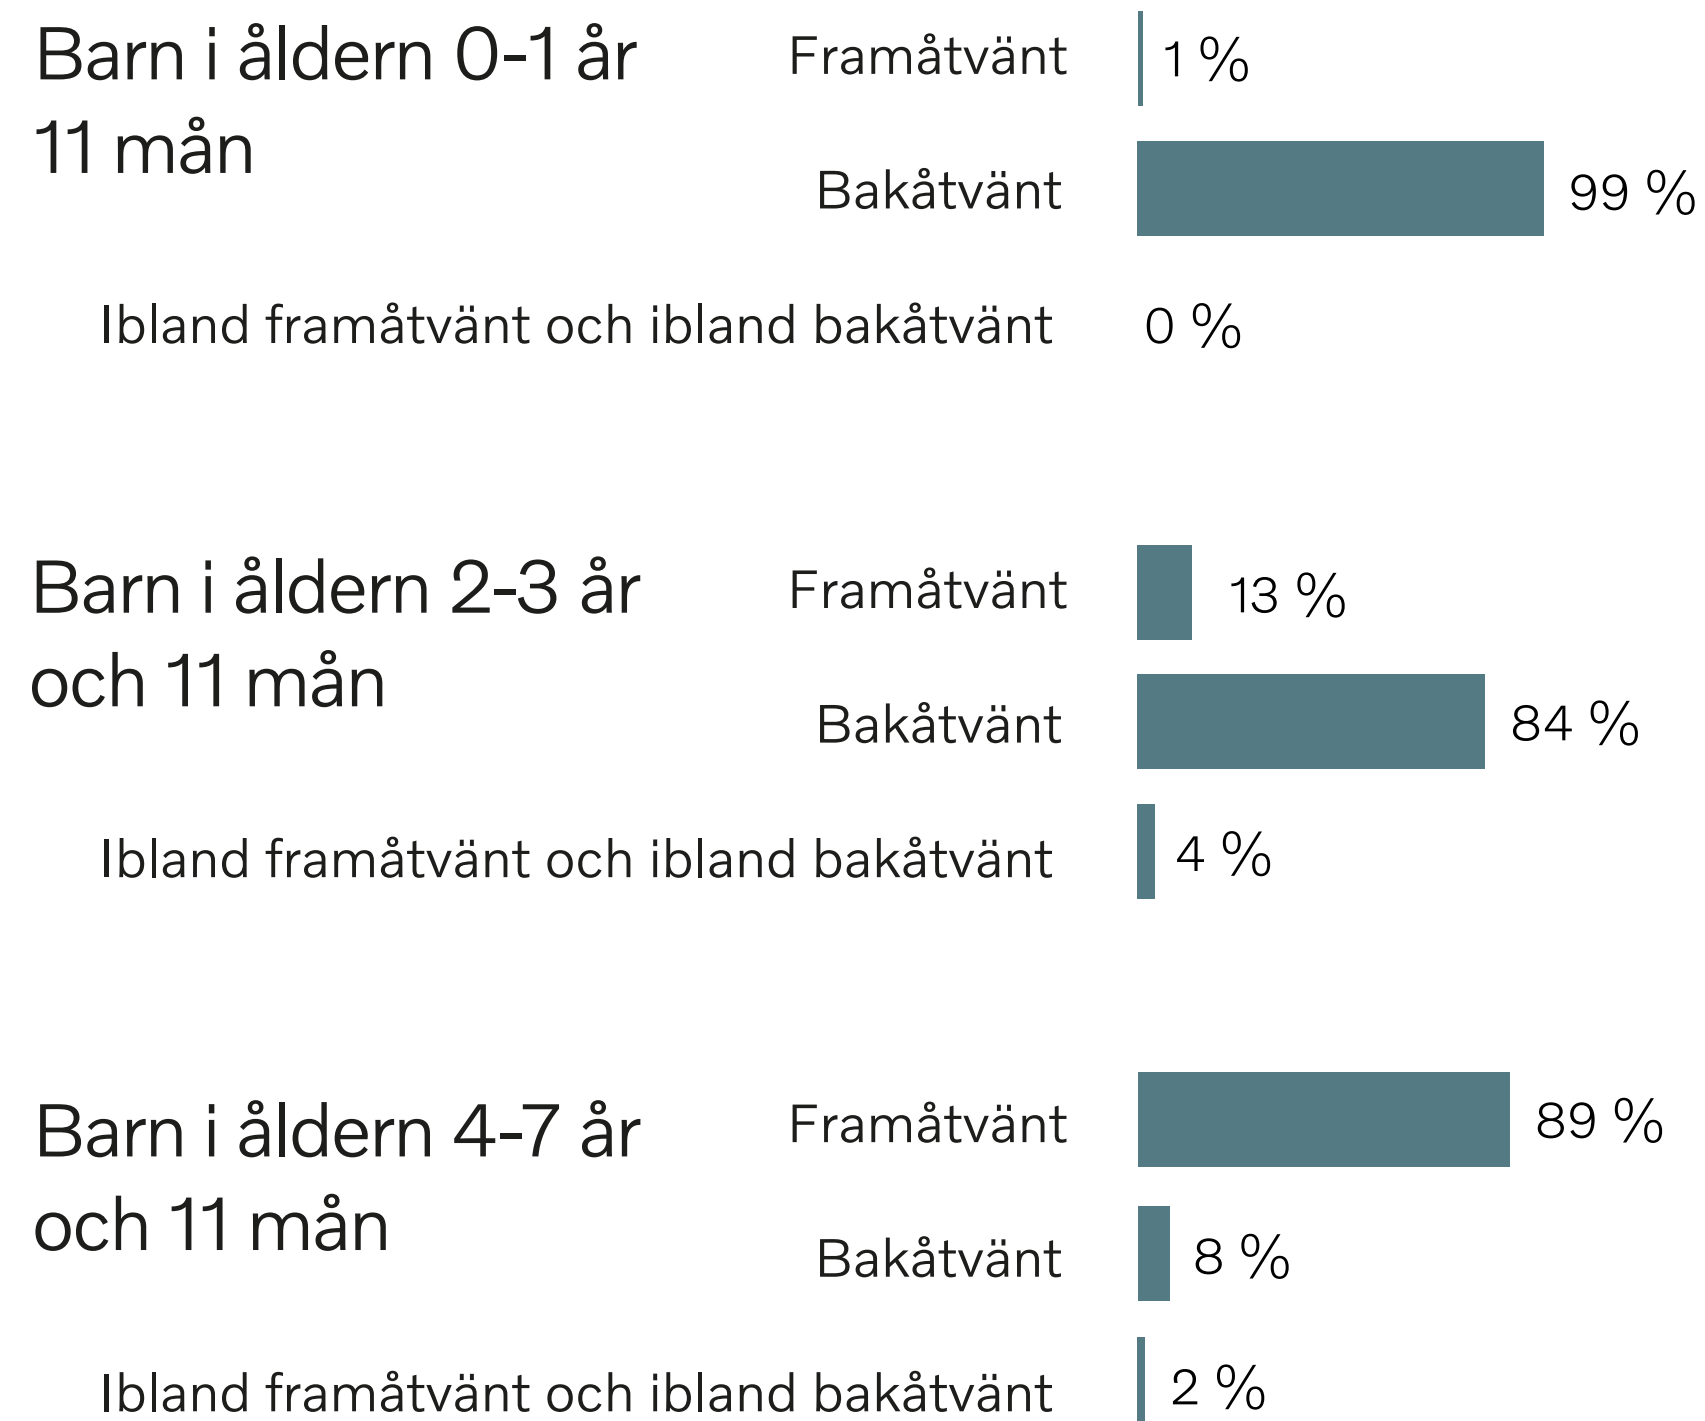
Barn i åldern 0-1 år 11 mån

Framåtvänt 1 %

Bakåtvänt 99 %

Ibland framåtvänt och ibland bakåtvänt 0 %

Barn i åldern 2-3 år och 11 mån

Framåtvänt 13 %

Bakåtvänt 84 %

Ibland framåtvänt och ibland bakåtvänt 4 %

Barn i åldern 4-7 år och 11 mån

Framåtvänt 89 %

Bakåtvänt 8 %

Ibland framåtvänt och ibland bakåtvänt 2 %